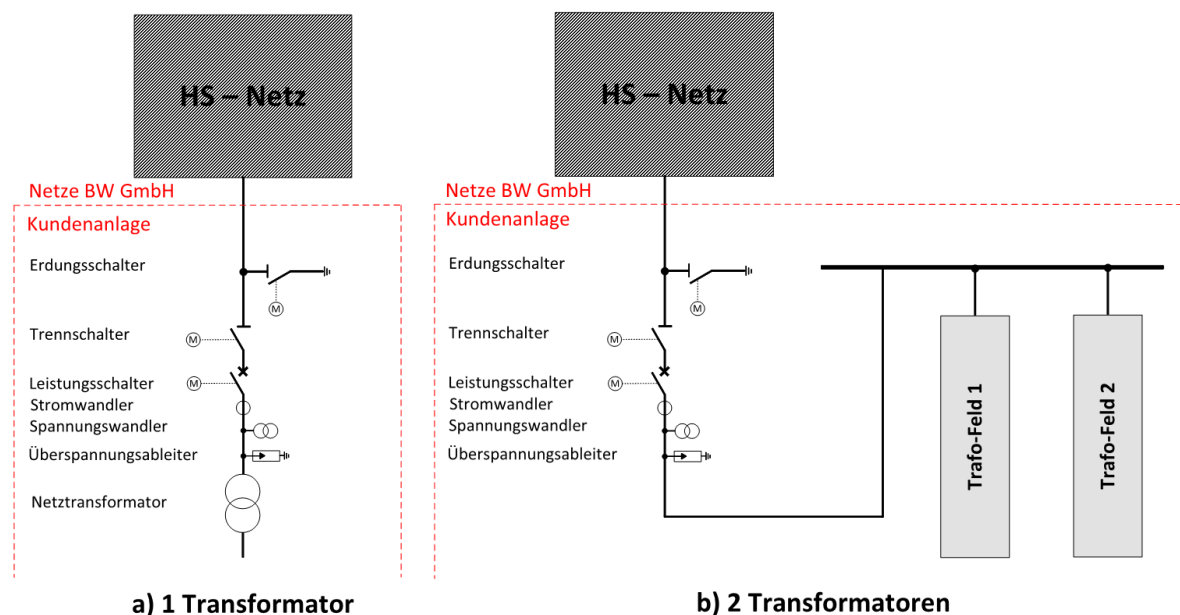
HS – Netz

Netze BW GmbH

Kundenanlage

Erdungsschalter

M

Trennschalter

M

Leistungsschalter

M

Stromwandler

Spannungswandler

Überspannungsableiter

Netztransformator

a) 1 Transformator

HS – Netz

Netze BW GmbH

Kundenanlage

Erdungsschalter

M

Trennschalter

M

Leistungsschalter

M

Stromwandler

Spannungswandler

Überspannungsableiter

Trafo-Feld 1

Trafo-Feld 2

b) 2 Transformatoren